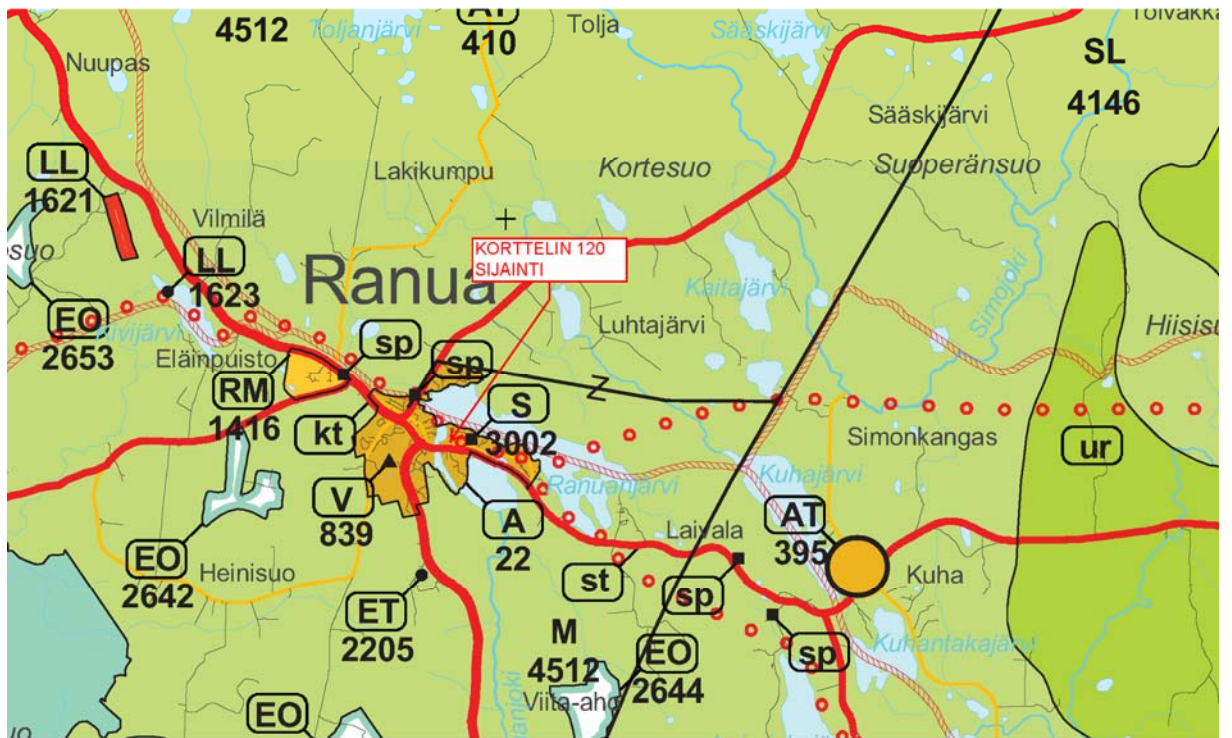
4512
Toljanjärvi
AT
410
Tolja
Sääskijärvi
Toivakka
SL
4146
Nuupas
Sääskijärvi
Lakikumpu
Kortesuo
Supperänsuo
LL
1621
Vilmilä
suo
LL
1623
Ranua
KORTTELIN 120
SIJAINTI
Kaitajärvi
Simojoki
Hiisisu
EO
2653
Kivijärvi
Luhtajärvi
Eläinpuisto
sp
sp
RM
1416
S
Z
kt
3002
Simonkangas
ur
Kuhajärvi
V
839
Ranuanjärvi
A
22
AT
395
Laivala
EO
2642
Heinisuo
st
Kuha
sp
ET
2205
M
4512
EO
2644
sp
Kuhantakajärvi
Viita-aho
EO